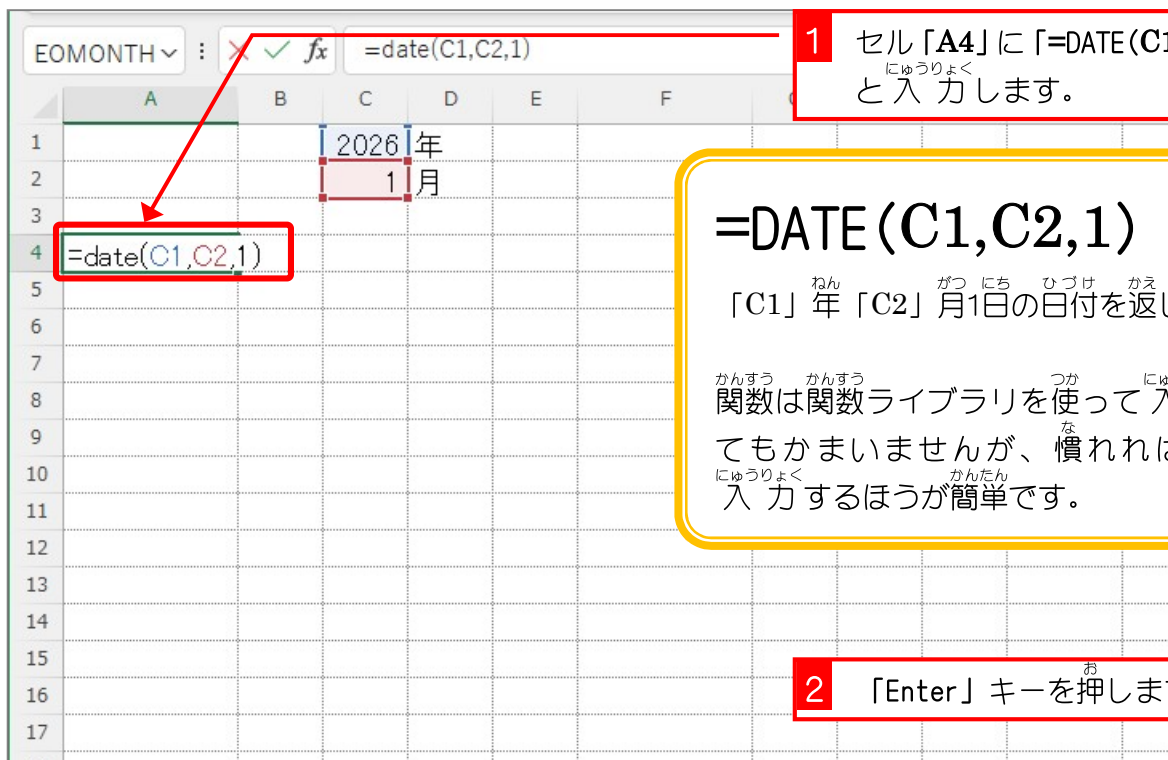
EOMONTH ⌄ ⋮ ✕ ✓ $fx$ =date(C1,C2,1)

1 セル「A4」に「=DATE(C1
と入力(にゅうりょく)します。

| | A | B | C | D | E | F |
|---|---|---|---|---|---|---|
| 1 | | | 2026 | 年 | | |
| 2 | | | 1 | 月 | | |
| 3 | | | | | | |
| 4 | =date(C1,C2,1) | | | | | |
| 5 | | | | | | |
| 6 | | | | | | |
| 7 | | | | | | |
| 8 | | | | | | |
| 9 | | | | | | |
| 10 | | | | | | |
| 11 | | | | | | |
| 12 | | | | | | |
| 13 | | | | | | |
| 14 | | | | | | |
| 15 | | | | | | |
| 16 | | | | | | |
| 17 | | | | | | |

=DATE(C1,C2,1)

「C1」年(ねん)「C2」月(がつ)1日(にち)の日付(ひづけ)を返(かえ)し

関数(かんすう)は関数(かんすう)ライブラリを使(つか)って入(にゅ)
てもかまいませんが、慣(な)れれば
入力(にゅうりょく)するほうが簡単(かんたん)です。

2 「Enter」キーを押(お)しま